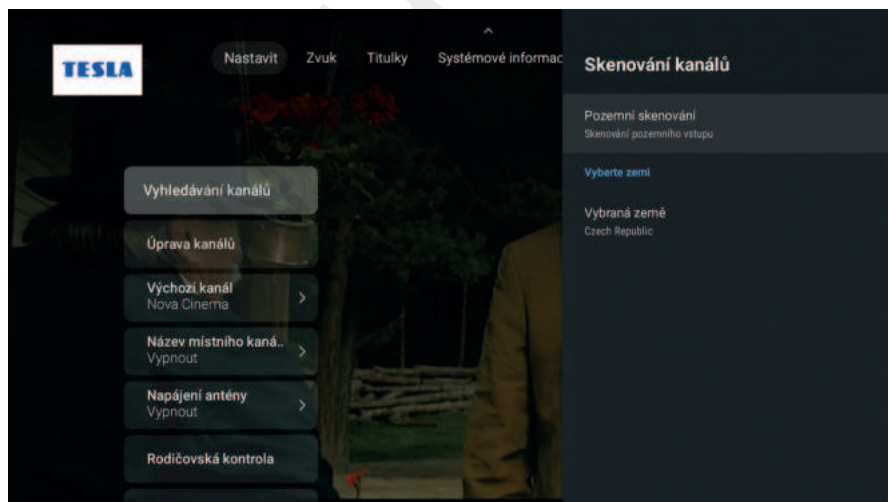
TESLA

Nastavit Zvuk Titulky Systémové informac

Vyhledávání kanálů

Úprava kanálů

Výchozí kanál
Nova Cinema

Název místního kaná..
Vypnout

Napájení antény
Vypnout

Rodičovská kontrola

Skenování kanálů

Pozemní skenování
Skenování pozemního vstupu

Vyberte zemi

Vybraná země
Czech Republic